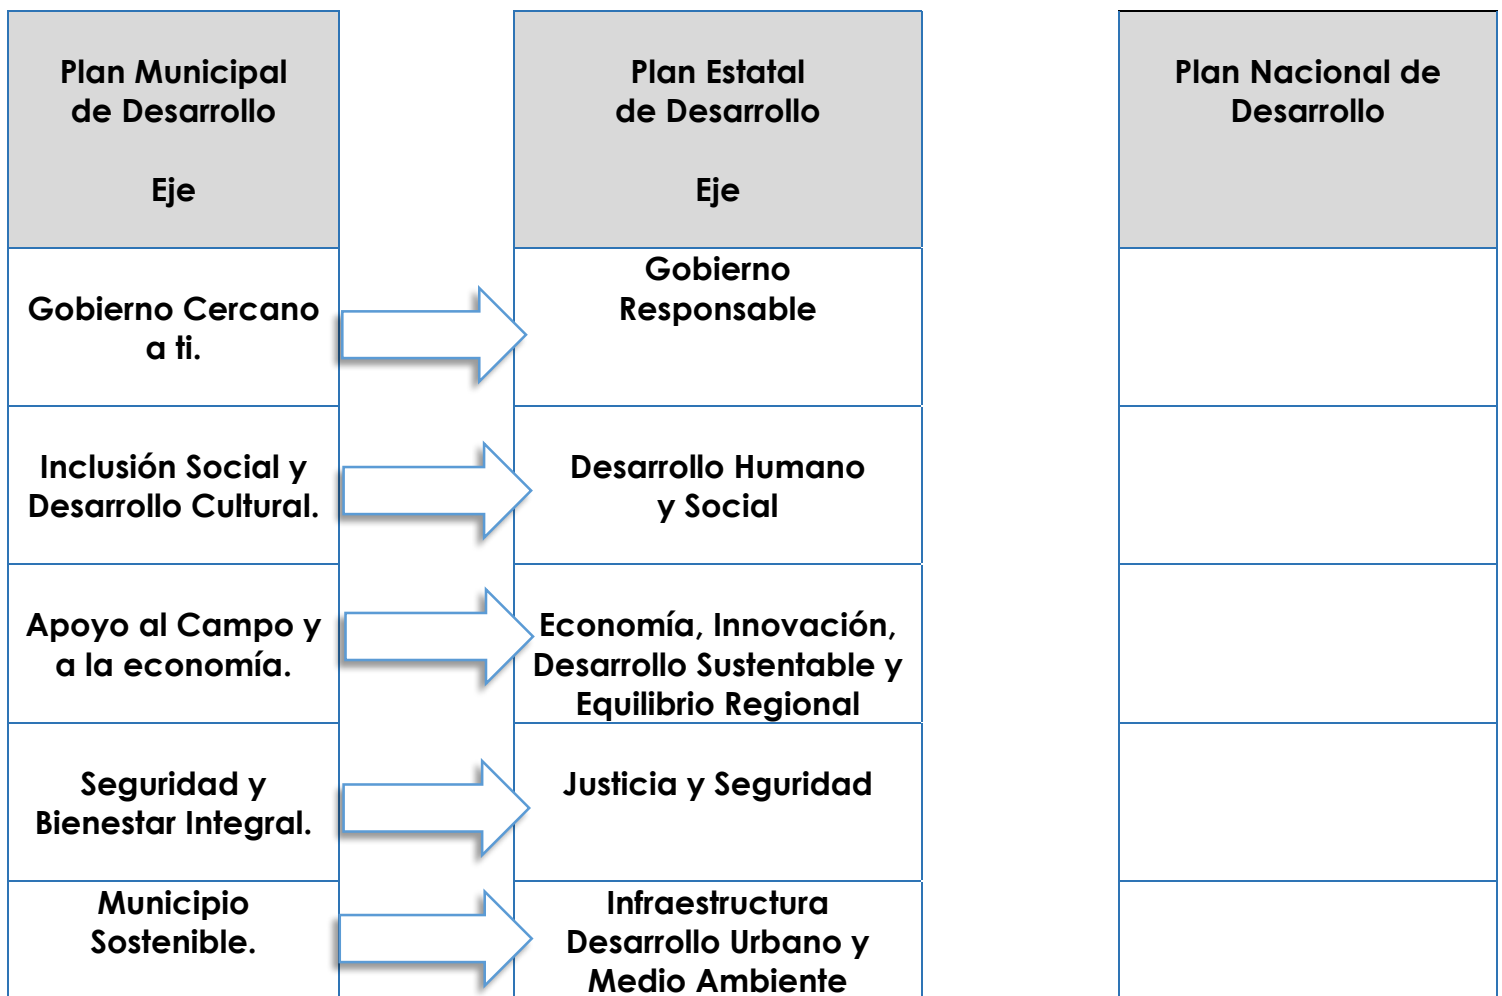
| Plan Municipal de Desarrollo Eje | Plan Estatal de Desarrollo Eje | Plan Nacional de Desarrollo |
|---|---|---|
| Gobierno Cercano a ti. | Gobierno Responsable | |
| Inclusión Social y Desarrollo Cultural. | Desarrollo Humano y Social | |
| Apoyo al Campo y a la economía. | Economía, Innovación, Desarrollo Sustentable y Equilibrio Regional | |
| Seguridad y Bienestar Integral. | Justicia y Seguridad | |
| Municipio Sostenible. | Infraestructura Desarrollo Urbano y Medio Ambiente | |